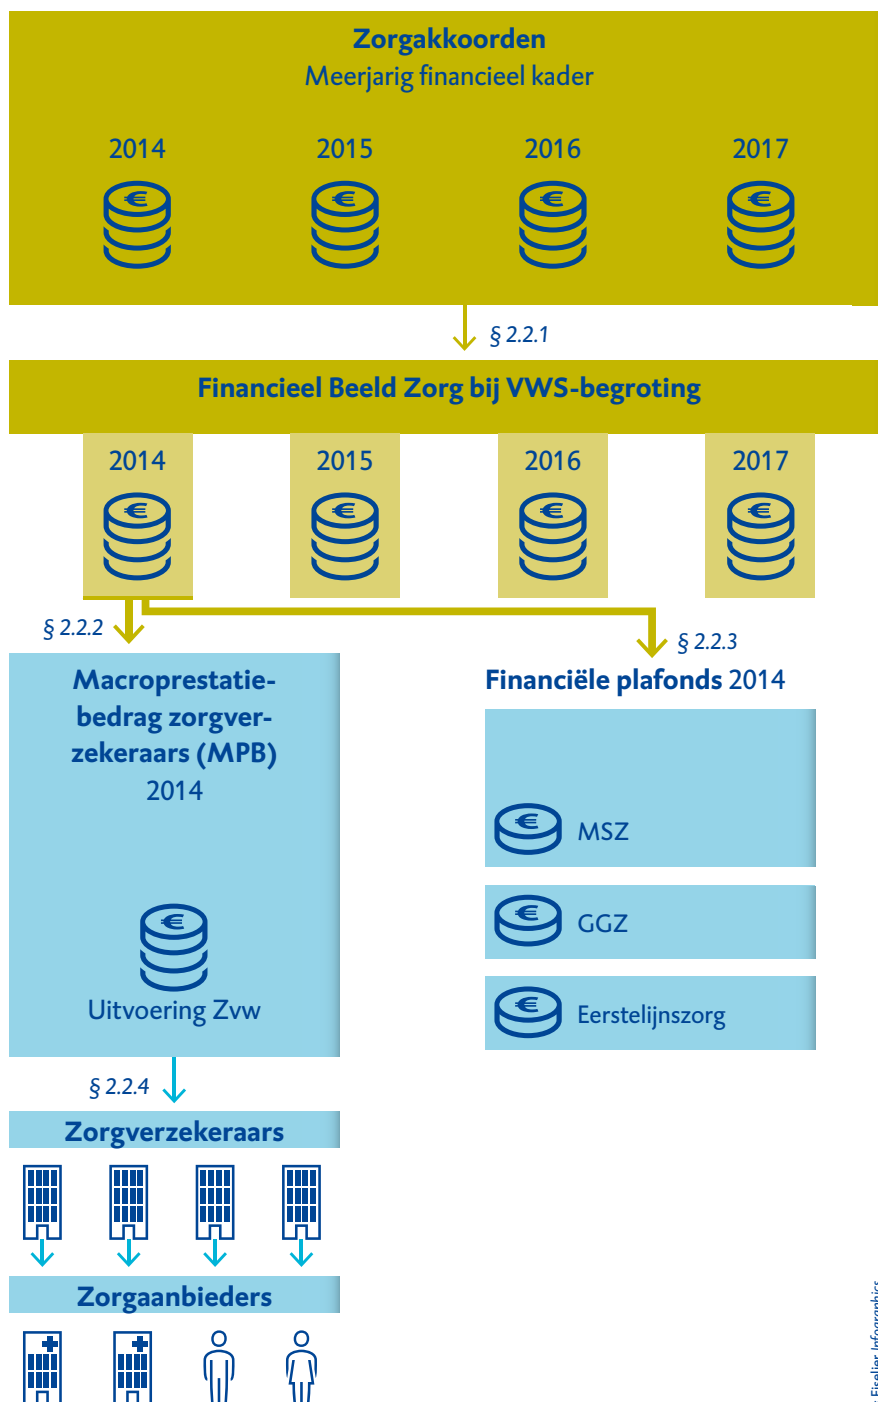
Zorgakkoorden
Meerjarig financieel kader

2014 2015 2016 2017

§ 2.2.1

Financieel Beeld Zorg bij VWS-begroting

2014 2015 2016 2017

§ 2.2.2

§ 2.2.3

Macroprestatiebedrag zorgverzekeraars (MPB) 2014

Uitvoering Zvw

Financiële plafonds 2014

MSZ

GGZ

Eerstelijnszorg

§ 2.2.4

Zorgverzekeraars

Zorgaanbieders

Fiselier Infographics